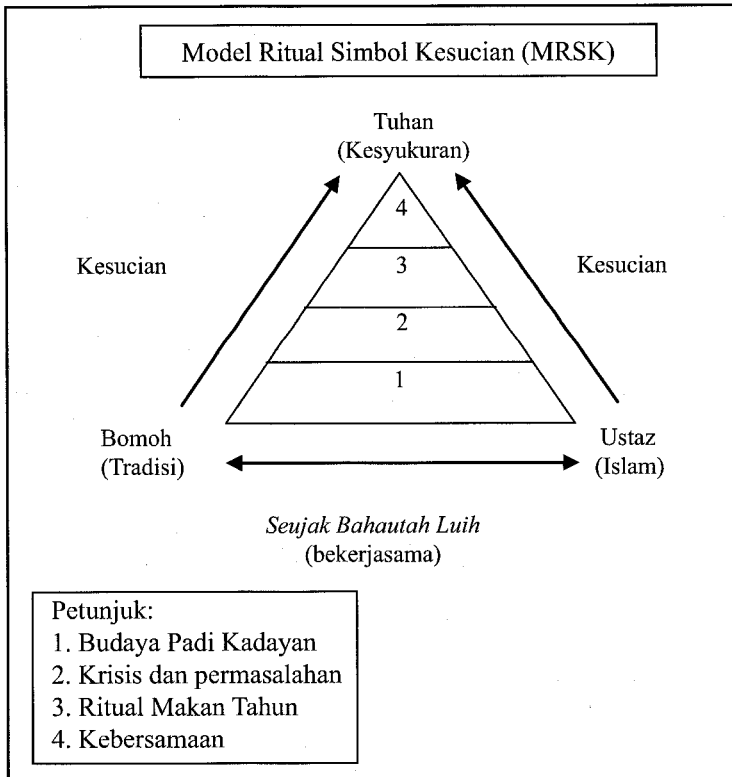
Model Ritual Simbol Kesucian (MRSK)

Tuhan
(Kesyukuran)

Kesucian

Kesucian

4

3

2

1

Bomoh
(Tradisi)

Ustaz
(Islam)

*Seujak Bahautah Luih*
(bekerjasama)

Petunjuk:
1. Budaya Padi Kadayan
2. Krisis dan permasalahan
3. Ritual Makan Tahun
4. Kebersamaan